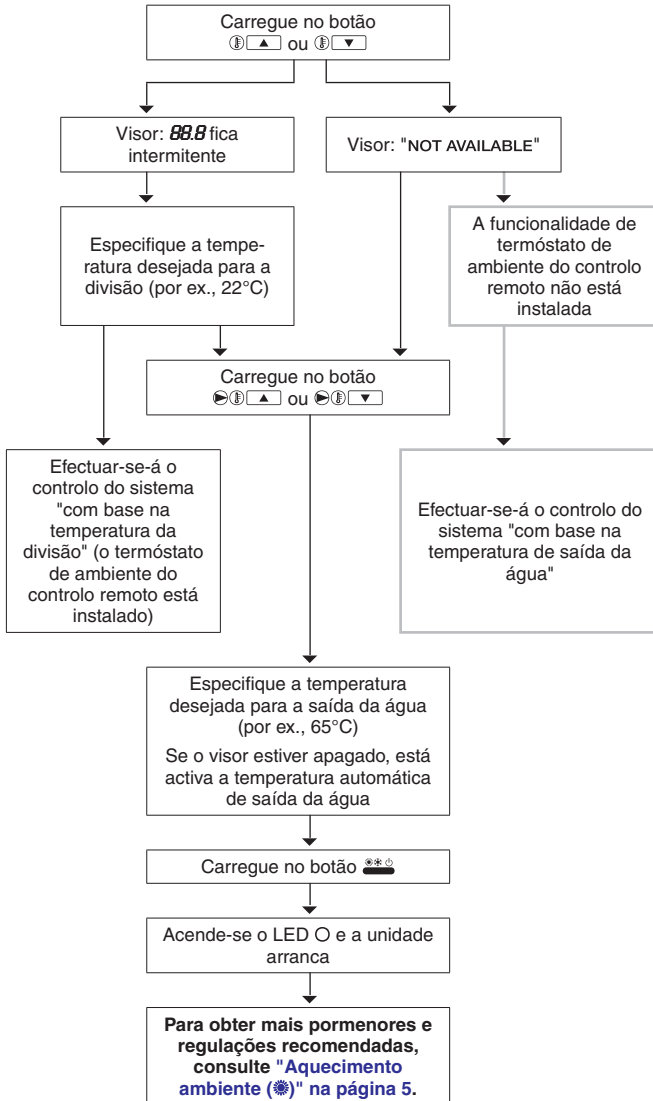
Carregue no botão
ou

Visor: 88.8 fica intermitente

Visor: "NOT AVAILABLE"

Especifique a temperatura desejada para a divisão (por ex., 22°C)

A funcionalidade de termóstato de ambiente do controlo remoto não está instalada

Carregue no botão
ou

Efectuar-se-á o controlo do sistema "com base na temperatura da divisão" (o termóstato de ambiente do controlo remoto está instalado)

Efectuar-se-á o controlo do sistema "com base na temperatura de saída da água"

Especifique a temperatura desejada para a saída da água (por ex., 65°C)

Se o visor estiver apagado, está activa a temperatura automática de saída da água

Carregue no botão

Acende-se o LED O e a unidade arranca

Para obter mais pormenores e regulações recomendadas, consulte "Aquecimento ambiente ()" na página 5.